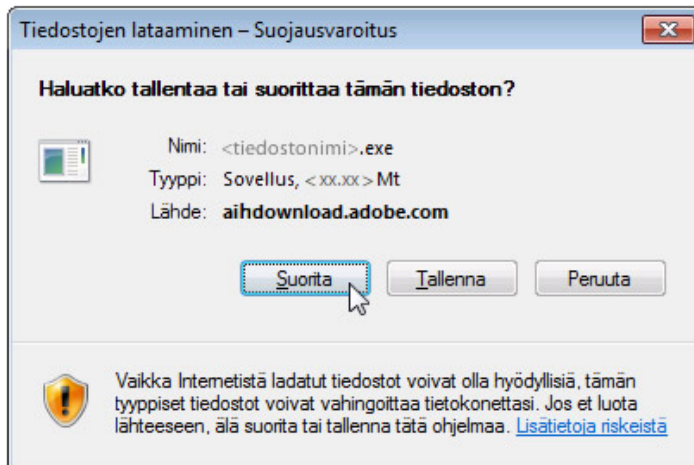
Tiedostojen lataaminen – Suojausvaroitus

Haluatko tallentaa tai suorittaa tämän tiedoston?

Nimi: <tiedostonimi>.exe
Tyyppi: Sovellus, <xx.xx> Mt
Lähde: aihdownload.adobe.com

Suorita Tallenna Peruuta

Vaikka Internetistä ladatut tiedostot voivat olla hyödyllisiä, tämän tyyppiset tiedostot voivat vahingoittaa tietokonettasi. Jos et luota lähteeseen, älä suorita tai tallenna tätä ohjelmaa. Lisätietoja riskeistä